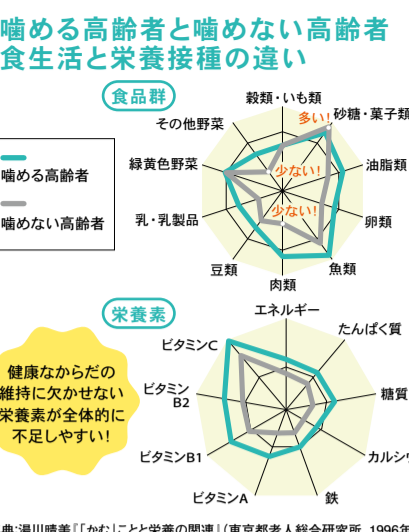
噛める高齢者と噛めない高齢者
食生活と栄養接種の違い

食品群

噛める高齢者
噛めない高齢者

穀類・いも類
砂糖・菓子類
油脂類
卵類
魚類
肉類
豆類
乳・乳製品
緑黄色野菜
その他野菜

多い!
少ない!
少ない!

栄養素

エネルギー
たんぱく質
糖質
カルシ
鉄
ビタミンA
ビタミンB1
ビタミンB2
ビタミンC

健康なからだの維持に欠かせない栄養素が全体的に不足しやすい!

典:湯川晴美『「かむ」ことと栄養の関連』(東京都老人総合研究所 1996年